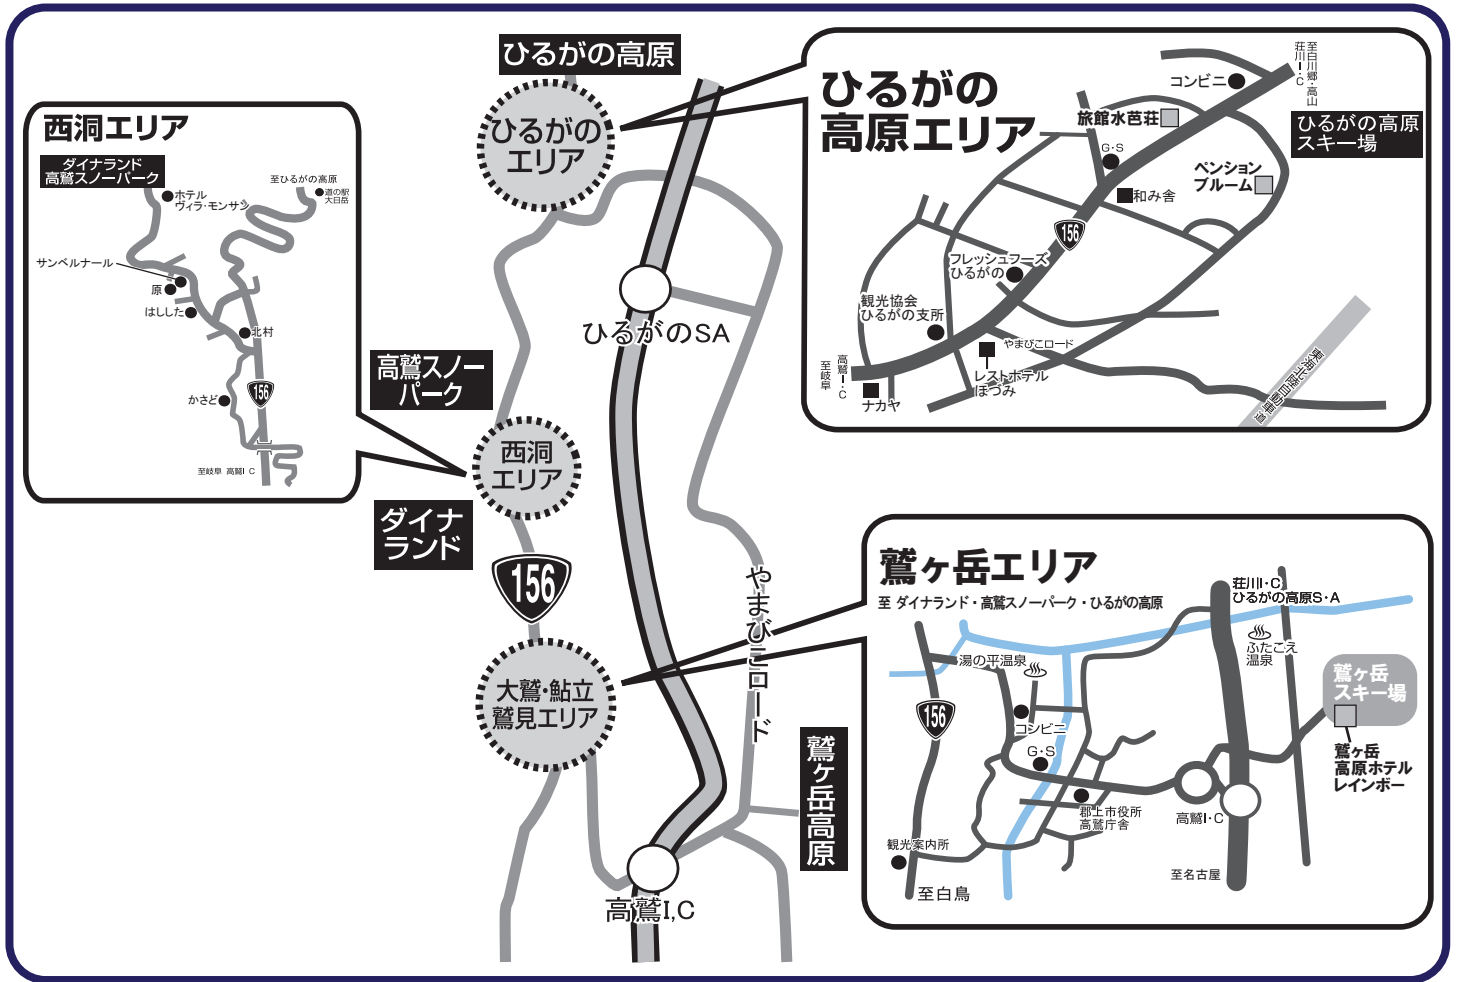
ひるがの高原

ひるがのエリア

ひるがのSA

高鷲スノーパーク

西洞エリア

ダイナランド

156

大鷲・鮎立 鷲見エリア

やまびこロード

鷲ヶ岳高原

高鷲I,C

西洞エリア

ダイナランド 高鷲スノーパーク

至ひるがの高原

道の駅 大日岳

ホテル ヴィラ・モンサン

サンベルナール

原

はしした

北村

156

かさど

至岐阜 高鷲I C

ひるがの 高原エリア

至白川郷・高山 荘川I・C

コンビニ

旅館水芭荘

ひるがの高原 スキー場

G・S

ペンション ブルーム

和み舎

156

フレッシュフーズ ひるがの

観光協会 ひるがの支所

やまびこロード

至岐阜 高鷲I・C

ナカヤ

レストホテル ほうみ

東海北陸自動車道

鷲ヶ岳エリア

至 ダイナランド・高鷲スノーパーク・ひるがの高原

荘川I・C ひるがの高原S・A

湯の平温泉

ふたこえ 温泉

鷲ヶ岳 スキー場

156

コンビニ

G・S

鷲ヶ岳 高原ホテル レインボー

郡上市役所 高鷲庁舎

高鷲I・C

観光案内所

至白鳥

至名古屋